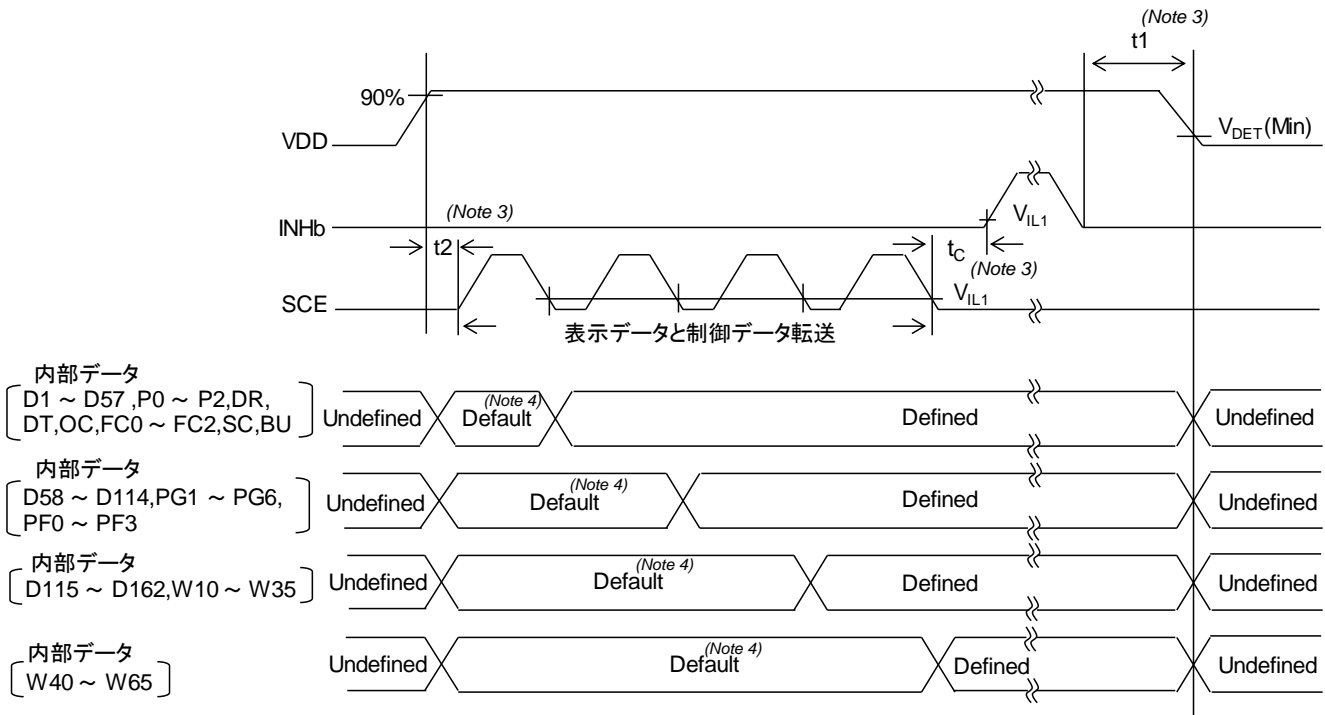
(Note 3)
t1
90%
VDD
$V_{DET}$(Min)
INHb
(Note 3)
$V_{IL1}$
t2
$t_C$
(Note 3)
SCE
$V_{IL1}$
表示データと制御データ転送

内部データ
D1 ~ D57 ,P0 ~ P2,DR, DT,OC,FC0 ~ FC2,SC,BU
Undefined
(Note 4)
Default
Defined
Undefined

内部データ
D58 ~ D114,PG1 ~ PG6, PF0 ~ PF3
Undefined
(Note 4)
Default
Defined
Undefined

内部データ
D115 ~ D162,W10 ~ W35
Undefined
(Note 4)
Default
Defined
Undefined

内部データ
W40 ~ W65
Undefined
(Note 4)
Default
Defined
Undefined